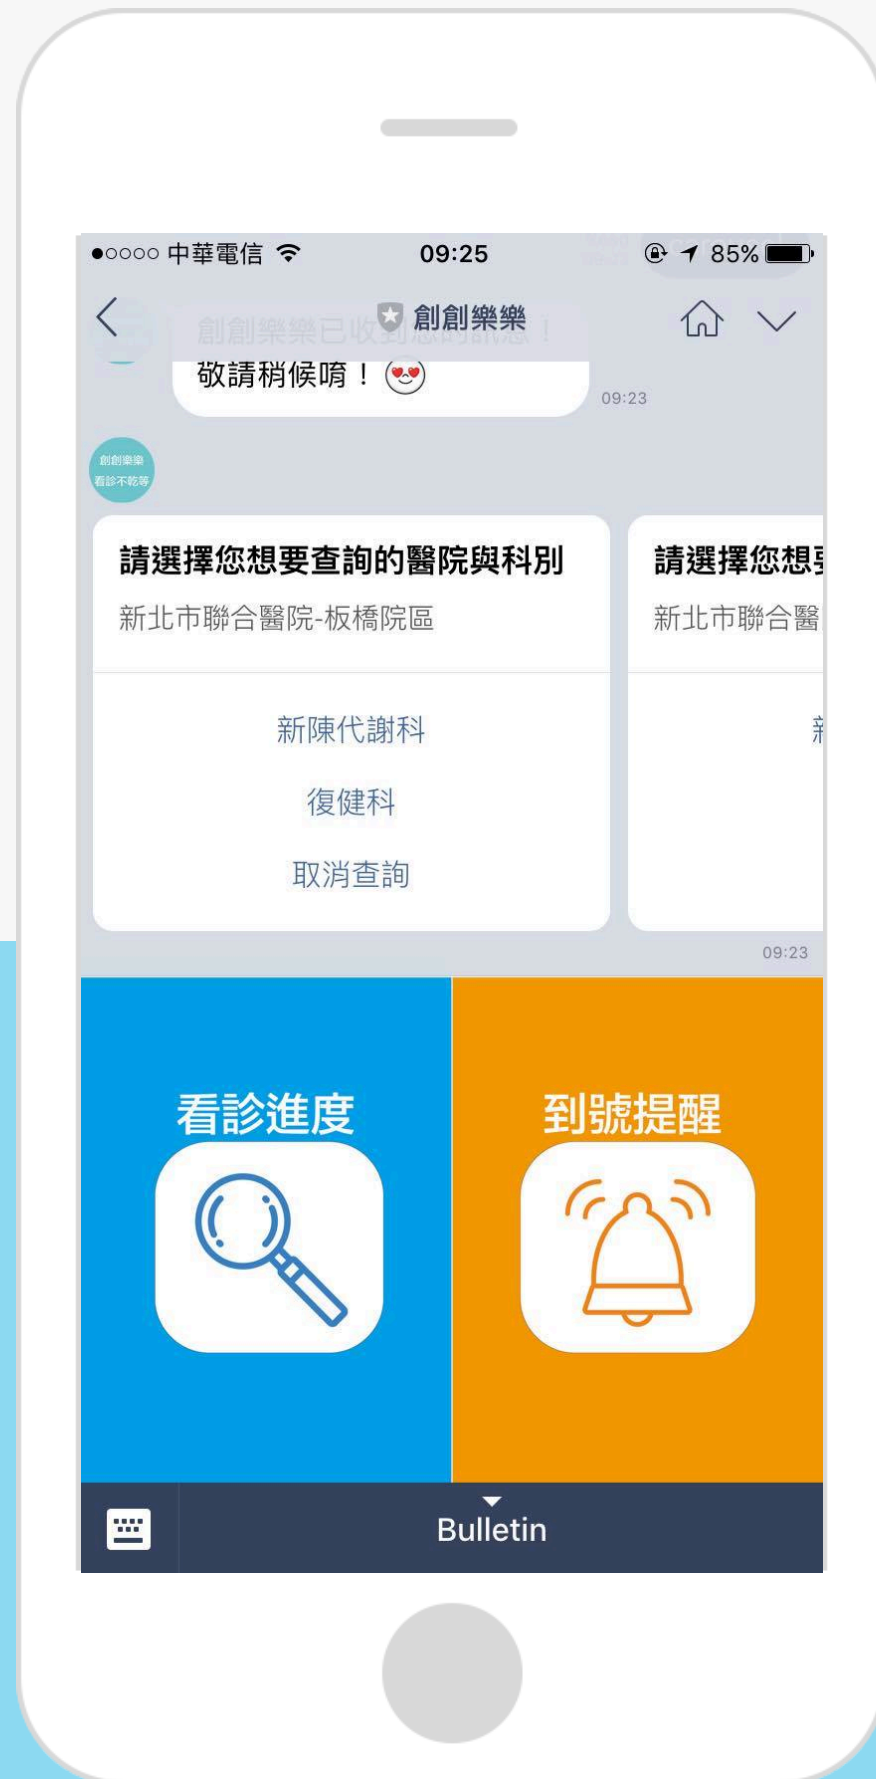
●○○○○ 中華電信 09:25 85%

創創樂樂

創創樂樂已收到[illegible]

敬請稍候唷！

09:23

創創樂樂
看診不乾等

請選擇您想要查詢的醫院與科別
新北市聯合醫院-板橋院區

新陳代謝科
復健科
取消查詢

請選擇您想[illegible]
新北市聯合醫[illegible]

09:23

看診進度

到號提醒

Bulletin